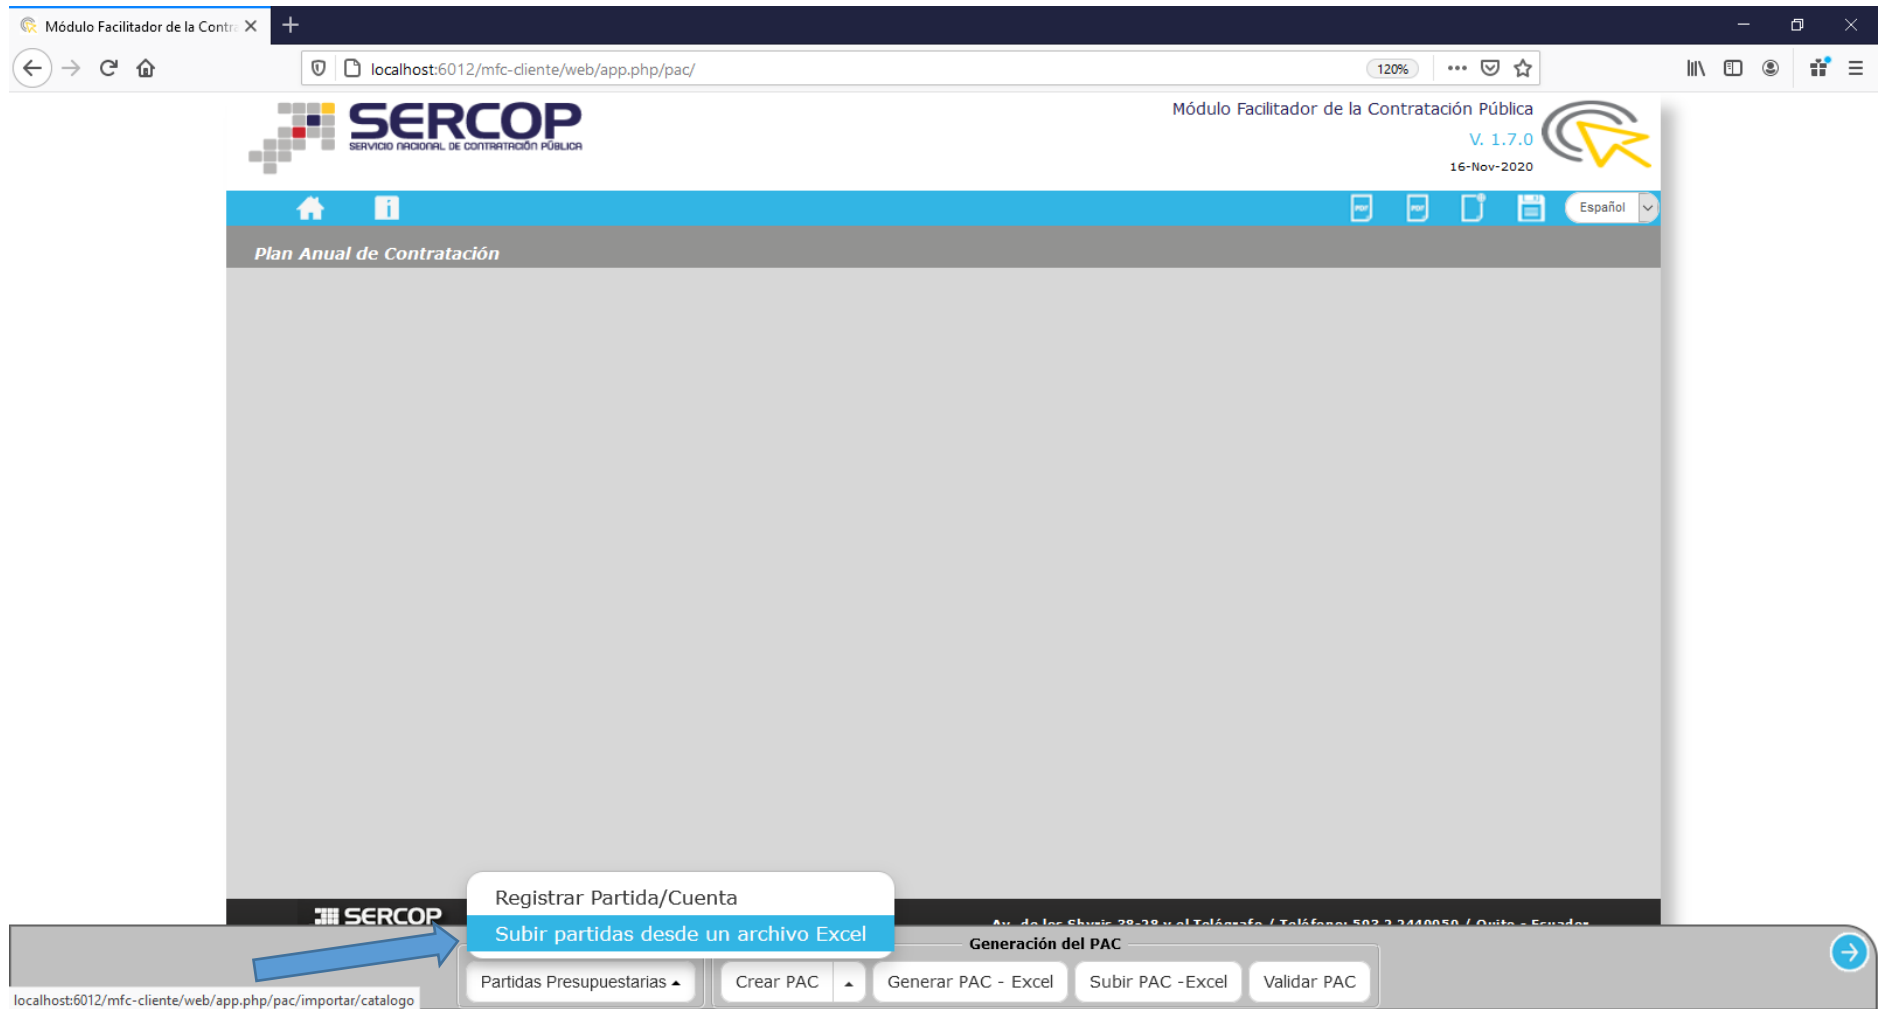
Módulo Facilitador de la Contr

localhost:6012/mfc-cliente/web/app.php/pac/

120%

SERCOP
SERVICIO NACIONAL DE CONTRATACIÓN PÚBLICA

Módulo Facilitador de la Contratación Pública
V. 1.7.0
16-Nov-2020

Español

Plan Anual de Contratación

SERCOP

Registrar Partida/Cuenta
Subir partidas desde un archivo Excel

Av. de los Shyris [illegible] y el Telégrafo / Teléfono: 593 2 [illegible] / Quito - Ecuador

Generación del PAC

Partidas Presupuestarias

Crear PAC

Generar PAC - Excel

Subir PAC -Excel

Validar PAC

localhost:6012/mfc-cliente/web/app.php/pac/importar/catalogo